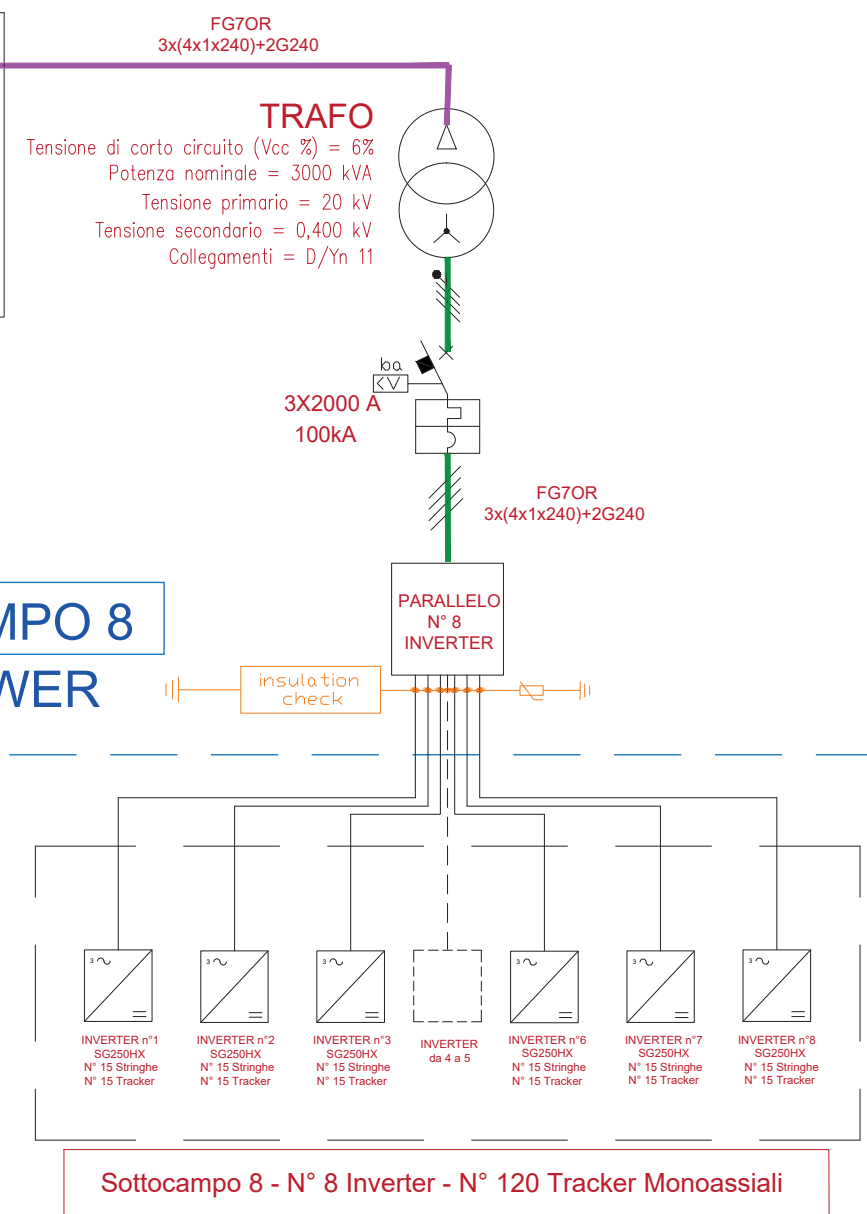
FG7OR
3x(4x1x240)+2G240

TRAFO
Tensione di corto circuito (Vcc %) = 6%
Potenza nominale = 3000 kVA
Tensione primario = 20 kV
Tensione secondario = 0,400 kV
Collegamenti = D/Yn 11

ba
<V

3X2000 A
100kA

FG7OR
3x(4x1x240)+2G240

MPO 8
WER

PARALLELO
N° 8
INVERTER

insulation check

INVERTER n°1
SG250HX
N° 15 Stringhe
N° 15 Tracker

INVERTER n°2
SG250HX
N° 15 Stringhe
N° 15 Tracker

INVERTER n°3
SG250HX
N° 15 Stringhe
N° 15 Tracker

INVERTER
da 4 a 5

INVERTER n°6
SG250HX
N° 15 Stringhe
N° 15 Tracker

INVERTER n°7
SG250HX
N° 15 Stringhe
N° 15 Tracker

INVERTER n°8
SG250HX
N° 15 Stringhe
N° 15 Tracker

Sottocampo 8 - N° 8 Inverter - N° 120 Tracker Monoassiali